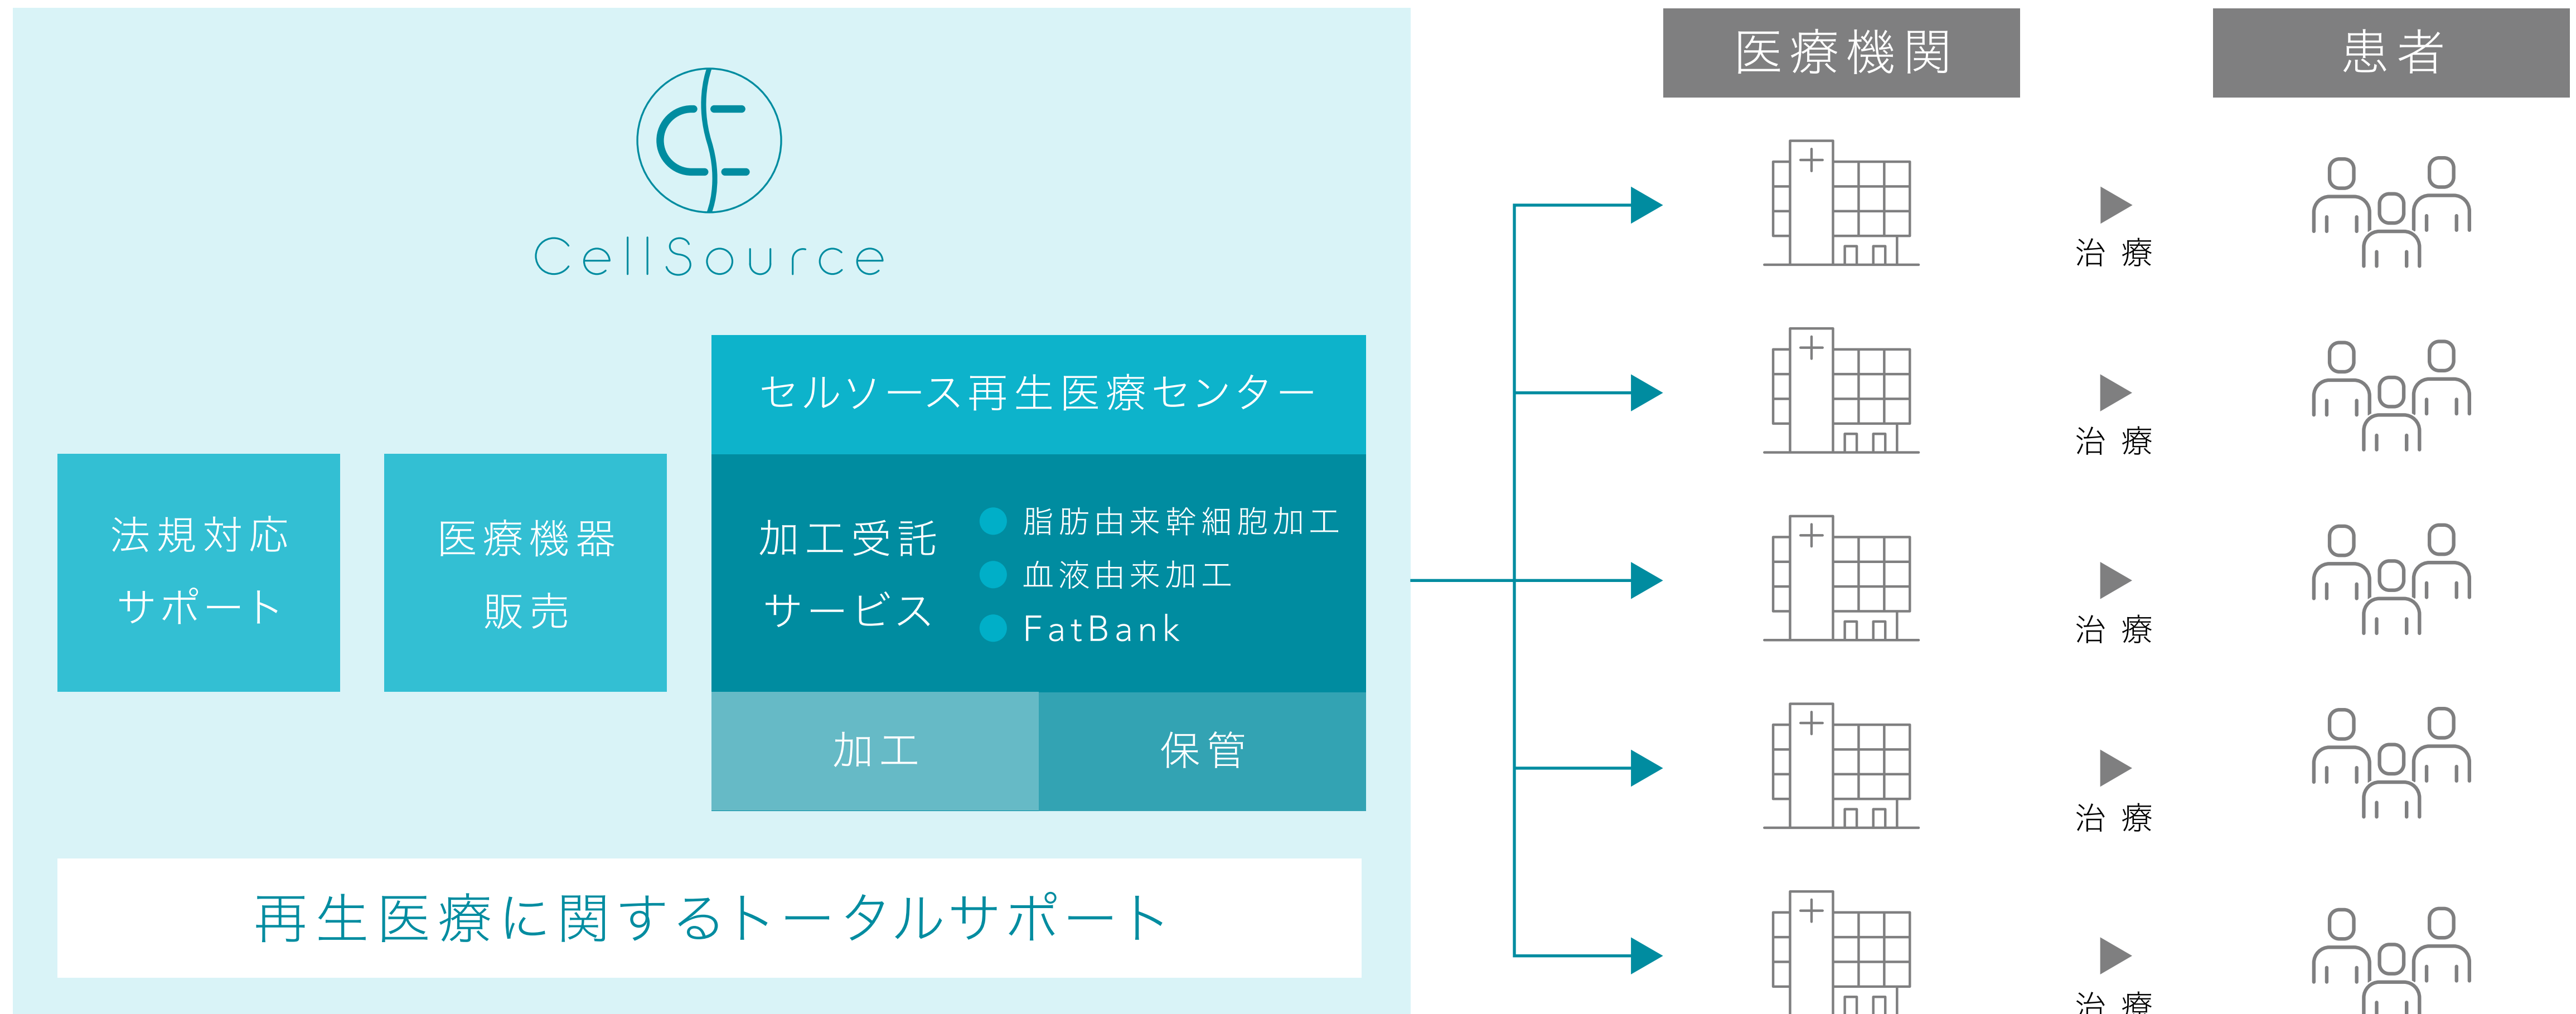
CellSource

セルソース再生医療センター

法規対応
サポート

医療機器
販売

加工受託
サービス

● 脂肪由来幹細胞加工
● 血液由来加工
● FatBank

加工

保管

再生医療に関するトータルサポート

医療機関

患者

治療

治療

治療

治療

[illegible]